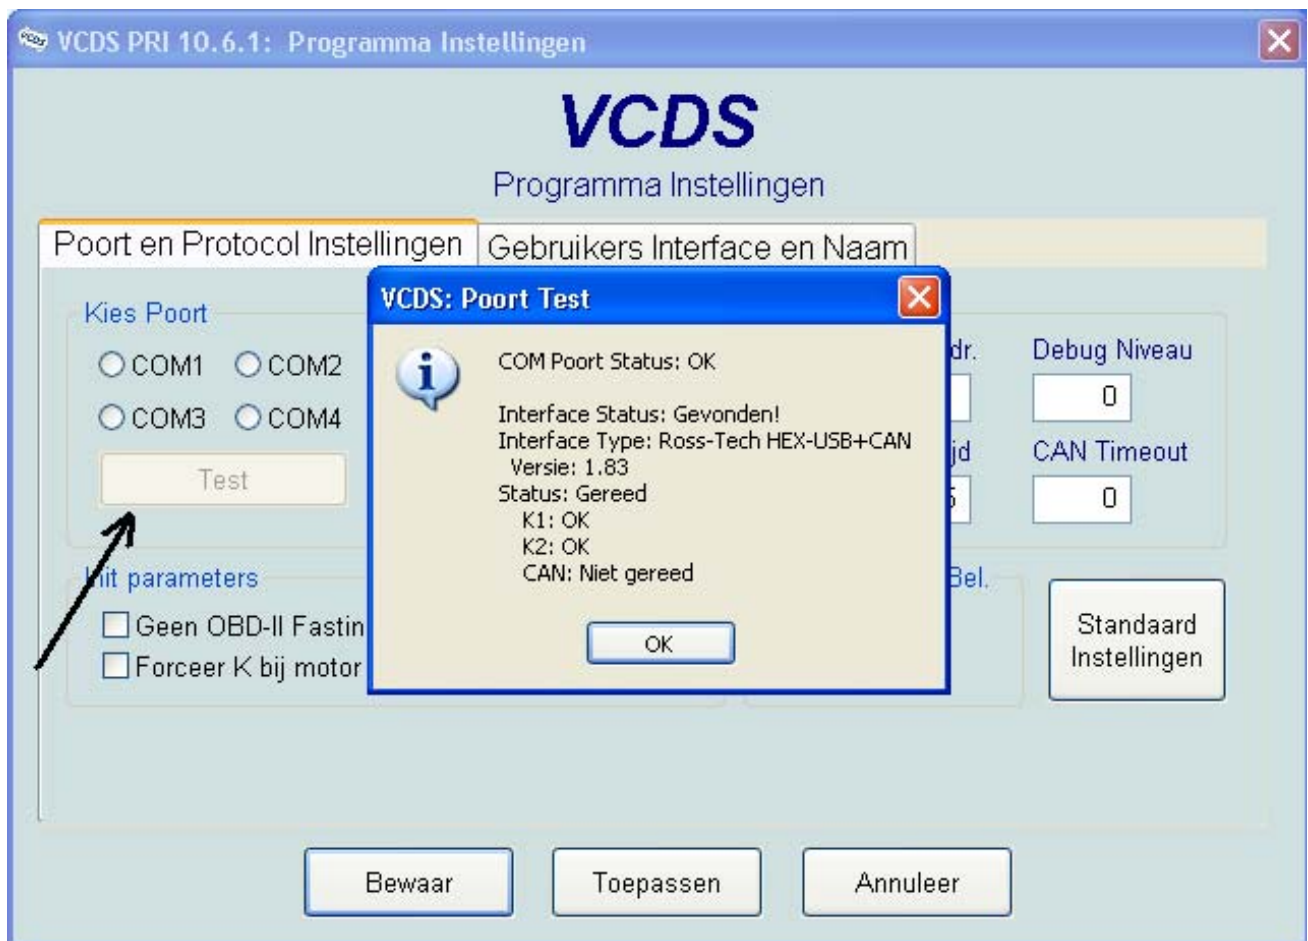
VCDS PRI 10.6.1: Programma Instellingen

VCDS

Programma Instellingen

Poort en Protocol Instellingen | Gebruikers Interface en Naam

Kies Poort

COM1 COM2

COM3 COM4

Test

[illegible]it parameters

Geen OBD-II Fastin

Forceer K bij motor

dr.

jd

5

Debug Niveau

0

CAN Timeout

0

Bel.

Standaard Instellingen

VCDS: Poort Test

COM Poort Status: OK

Interface Status: Gevonden!
Interface Type: Ross-Tech HEX-USB+CAN
Versie: 1.83
Status: Gereed
K1: OK
K2: OK
CAN: Niet gereed

OK

Bewaar

Toepassen

Annuleer